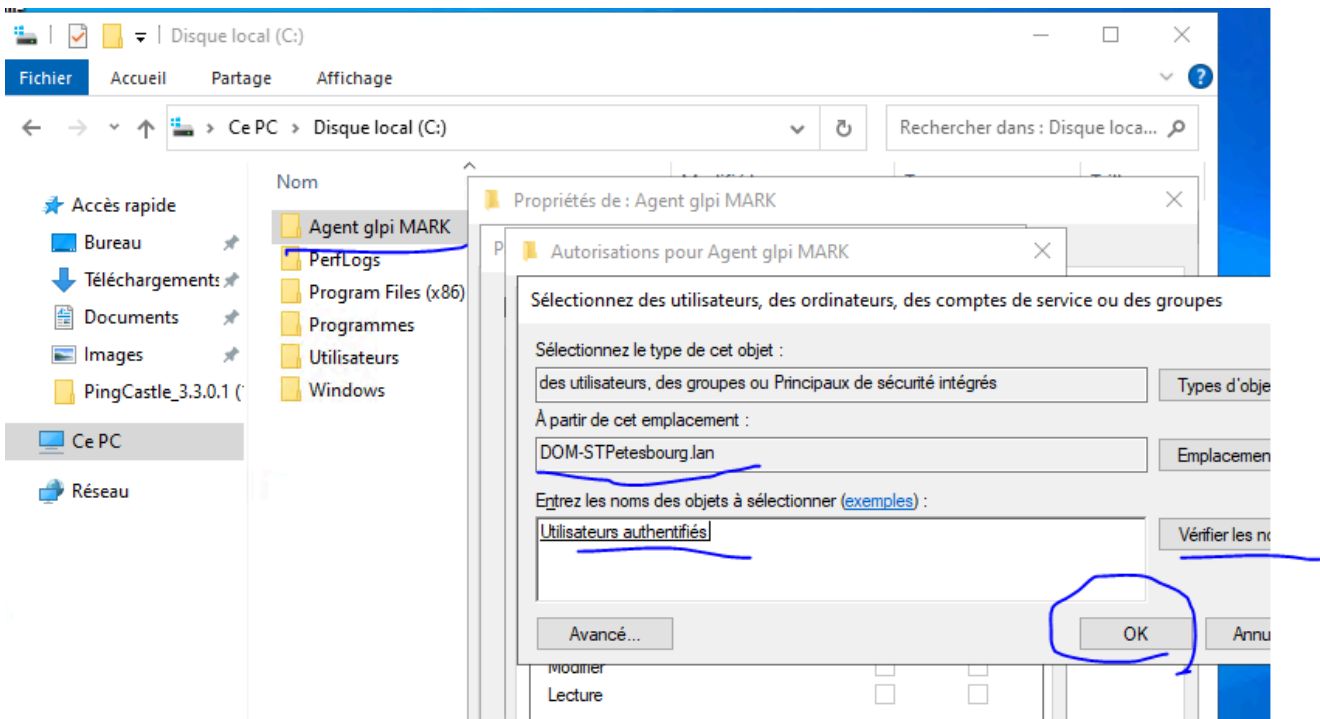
Disque local (C:)

Fichier Accueil Partage Affichage

Ce PC > Disque local (C:)

Rechercher dans : Disque loca...

Accès rapide
Bureau
Téléchargements
Documents
Images
PingCastle_3.3.0.1 (
Ce PC
Réseau

Nom
Agent glpi MARK
PerfLogs
Program Files (x86)
Programmes
Utilisateurs
Windows

Propriétés de : Agent glpi MARK

Autorisations pour Agent glpi MARK

Sélectionnez des utilisateurs, des ordinateurs, des comptes de service ou des groupes

Sélectionnez le type de cet objet :
des utilisateurs, des groupes ou Principaux de sécurité intégrés
Types d'obje

À partir de cet emplacement :
DOM-STPetesbourg.lan
Emplacemen

Entrez les noms des objets à sélectionner (exemples) :
Utilisateurs authentifiés
Vérifier les no

Avancé...
OK
Annu

Modifier
Lecture